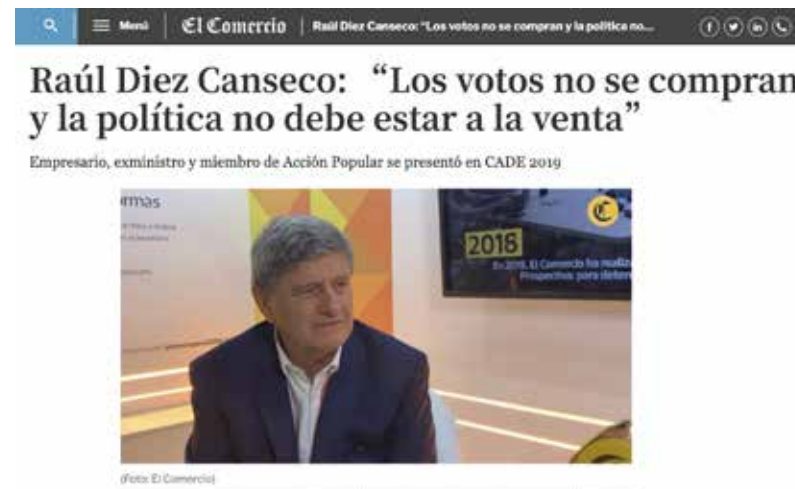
Menú | El Comercio | Raúl Diez Canseco: "Los votos no se compran y la política no...

Raúl Diez Canseco: "Los votos no se compran y la política no debe estar a la venta"

Empresario, exministro y miembro de Acción Popular se presentó en CADE 2019

rmas

2018

En 2018, El Comercio ha realiz
Prospectiva para deter

(Foto: El Comercio)